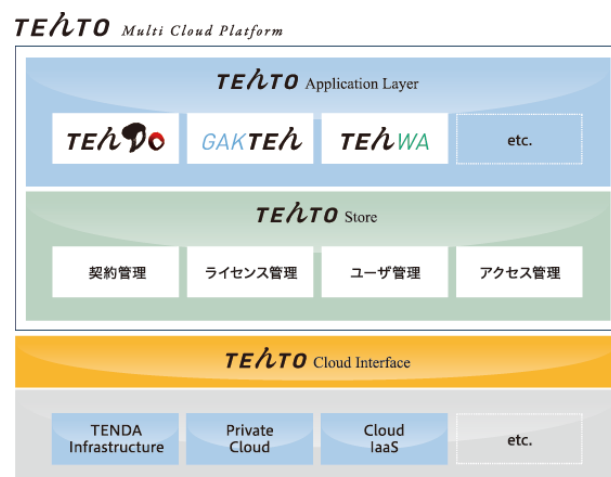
TEんTO Multi Cloud Platform

TEんTO Application Layer

TEんDo

GAKTEん

TEんWA

etc.

TEんTO Store

契約管理

ライセンス管理

ユーザ管理

アクセス管理

TEんTO Cloud Interface

TENDA Infrastructure

Private Cloud

Cloud IaaS

etc.